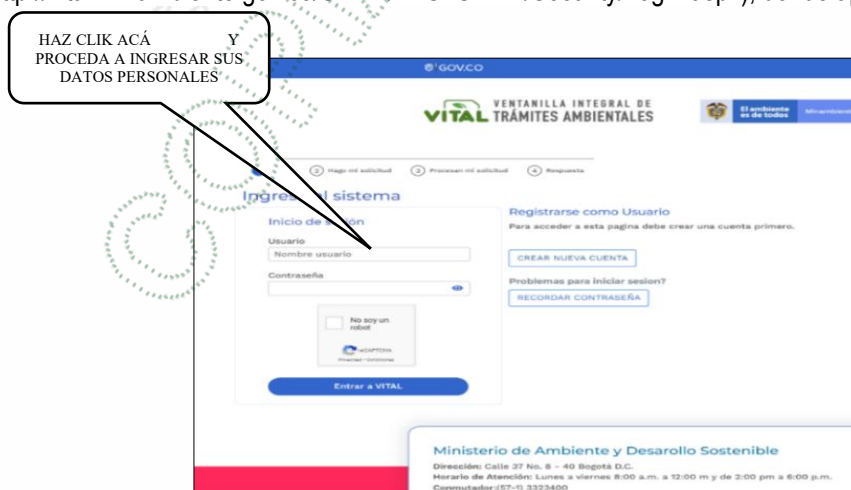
HAZ CLIK ACÁ Y PROCEDA A INGRESAR SUS DATOS PERSONALES

GOV.CO

VITAL VENTANILLA INTEGRAL DE TRÁMITES AMBIENTALES

El ambiente es de todos

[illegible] ② Hago mi solicitud ③ Procesan mi solicitud ④ Respuesta

Ingres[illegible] sistema

Inicio de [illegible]

Usuario

Nombre usuario

Contraseña

No soy un robot

reCAPTCHA

Privacidad - Condiciones

Entrar a VITAL

Registrarse como Usuario

Para acceder a esta pagina debe crear una cuenta primero.

CREAR NUEVA CUENTA

Problemas para iniciar sesion?

RECORDAR CONTRASEÑA

Ministerio de Ambiente y Desarrollo Sostenible

Dirección: Calle 37 No. 8 - 40 Bogotá D.C.

Horario de Atención: Lunes a viernes 8:00 a.m. a 12:00 m y de 2:00 pm a 6:00 p.m.

Conmutador:(57-1) 3323400